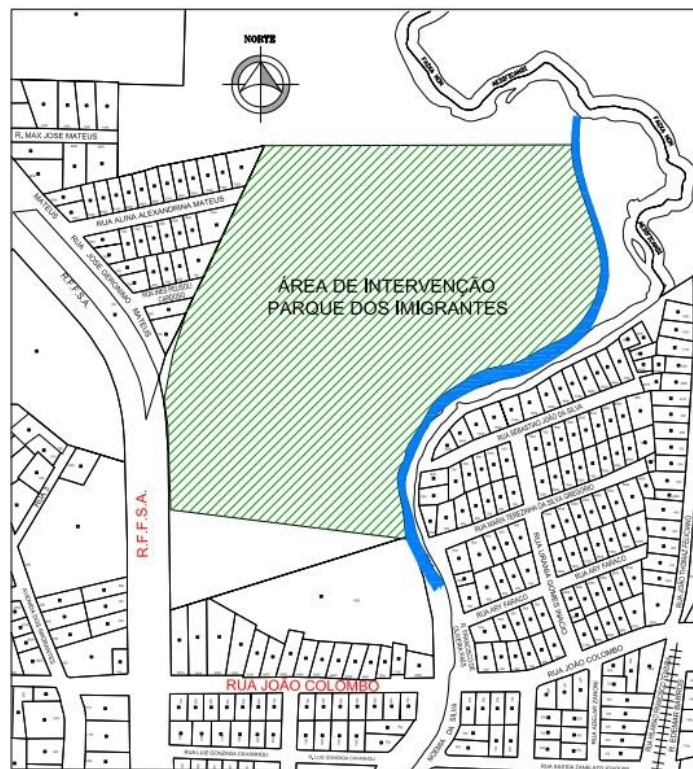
NORTE

R. MAX JOSE MATEUS

MATEUS

RUA ALINA ALEXANDRINA MATEUS

RUA JOÃO GERONIMO MATEUS

RUA INES PELISOLI CARDOSO

R.F.F.S.A.

ÁREA DE INTERVENÇÃO
PARQUE DOS IMIGRANTES

R.F.F.S.A.

RUA SEBASTIÃO JOÃO DA SILVA

RUA MARIA TEREZINHA DA SILVA GREGORIO

RUA URANIA GOMES PACCO

RUA ARY FARACO

RUA ARY FARACO

RUA JOÃO COLOMBO

RUA JOÃO COLOMBO

RUA LUIZ GONZAGA CAVANHOLI

RUA ADELAR ZANONI

RUA JOÃO THOMAZ PEDERNEIRAS

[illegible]